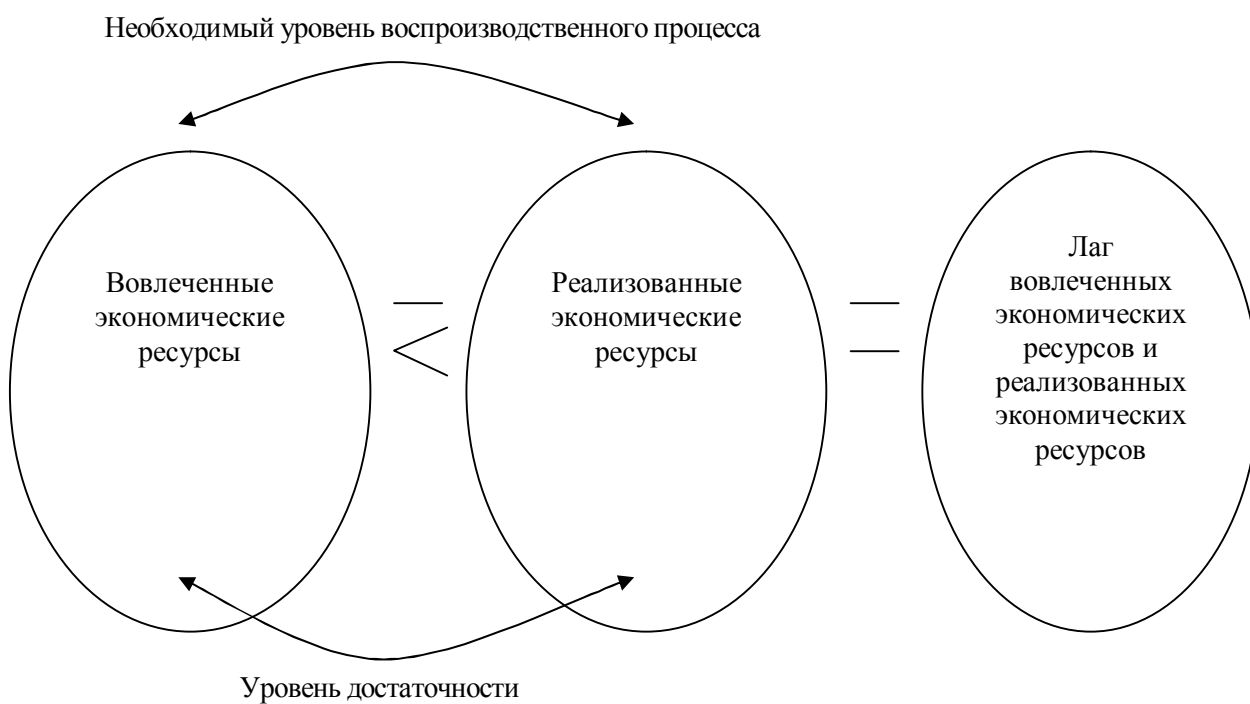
Необходимый уровень воспроизводственного процесса

Вовлеченные экономические ресурсы

$\leq$

Реализованные экономические ресурсы

$=$

Лаг вовлеченных экономических ресурсов и реализованных экономических ресурсов

Уровень достаточности